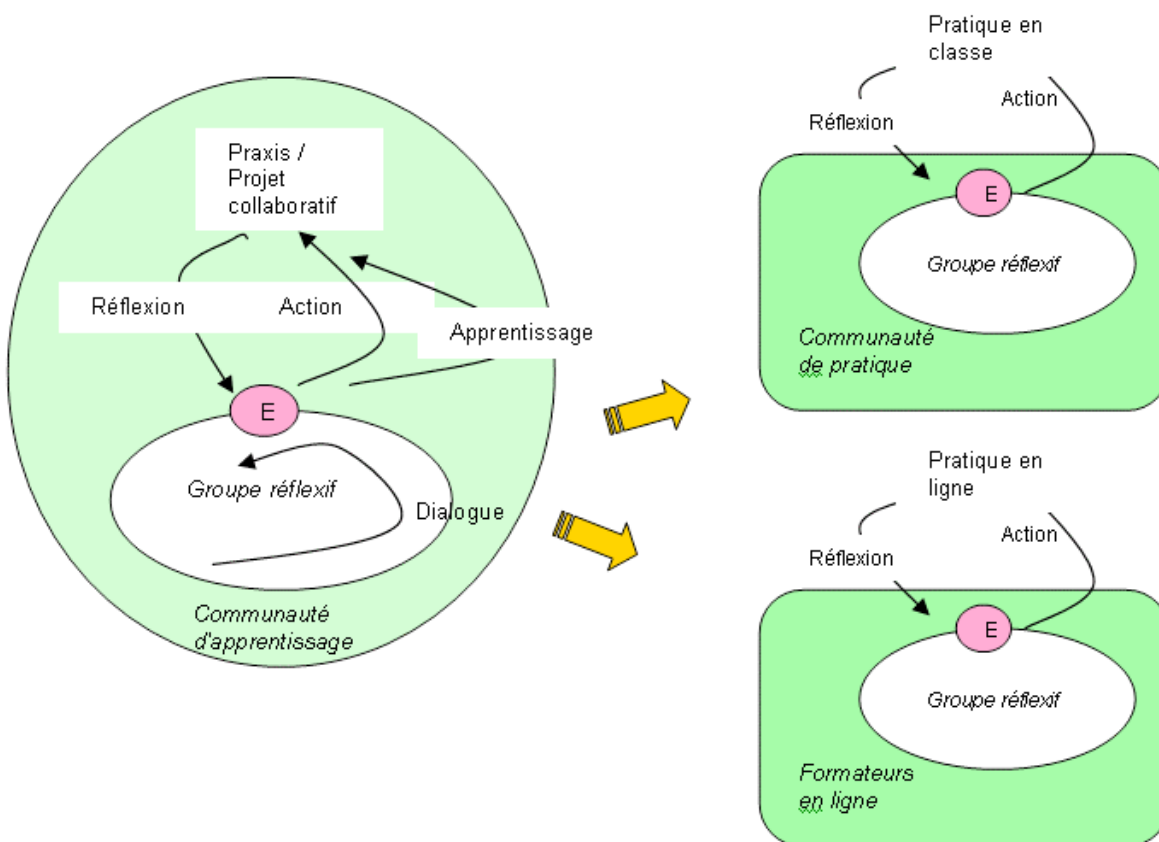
Praxis / Projet collaboratif

Réflexion

Action

Apprentissage

E

Groupe réflexif

Dialogue

Communauté d'apprentissage

Pratique en classe

Réflexion

Action

E

Groupe réflexif

Communauté de pratique

Pratique en ligne

Réflexion

Action

E

Groupe réflexif

Formateurs en ligne